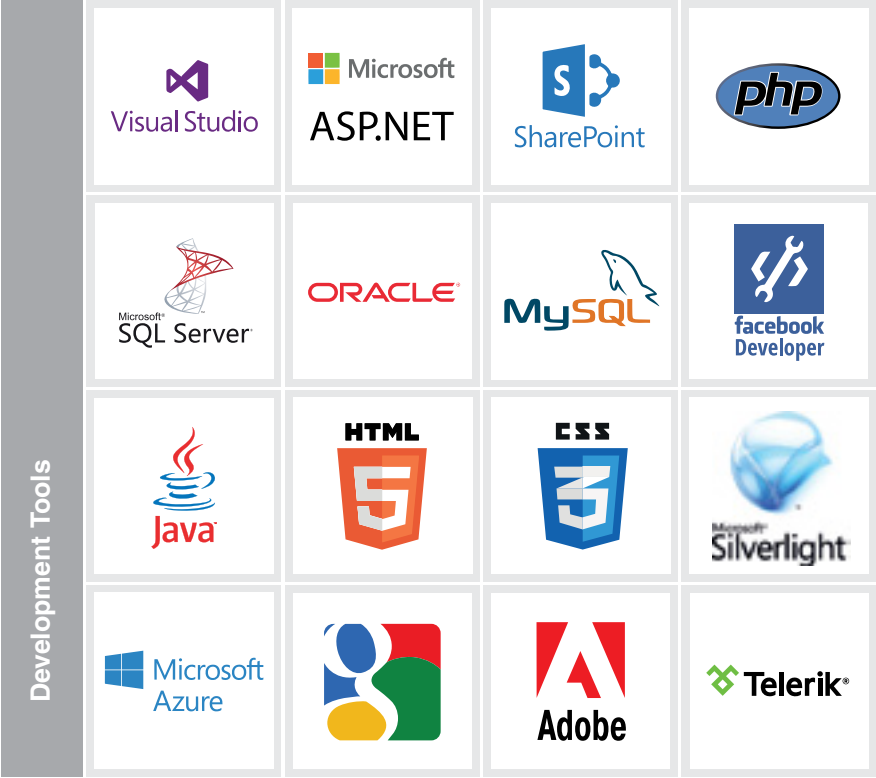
Development Tools

Visual Studio

Microsoft ASP.NET

S SharePoint

php

Microsoft® SQL Server®

ORACLE®

MySQL

facebook Developer

Java®

HTML 5

CSS 3

Microsoft® Silverlight®

Microsoft Azure

Adobe

Telerik®